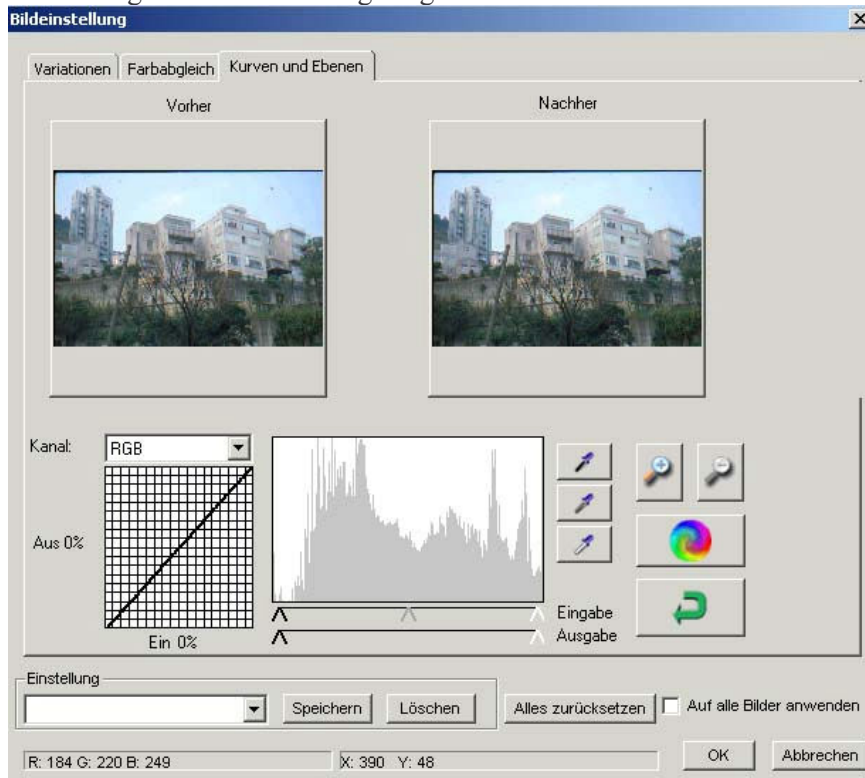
Bildeinstellung

Variationen | Farbabgleich | Kurven und Ebenen

Vorher

Nachher

Kanal: RGB

Aus 0%

Ein 0%

Eingabe

Ausgabe

Einstellung

Speichern

Löschen

Alles zurücksetzen

Auf alle Bilder anwenden

R: 184 G: 220 B: 249

X: 390 Y: 48

OK

Abbrechen